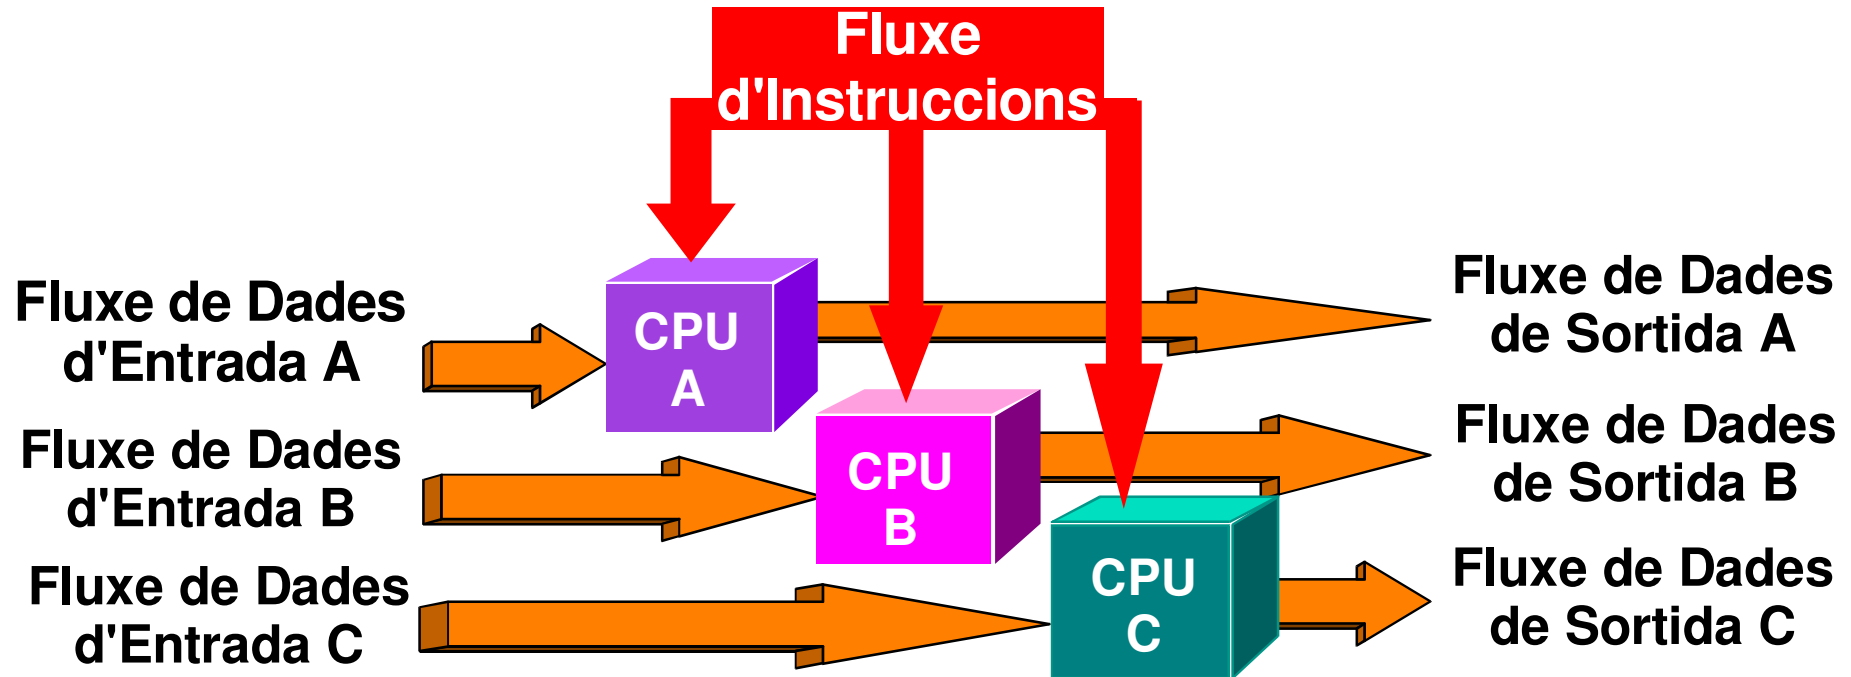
Fluxe d'Instruccions

Fluxe de Dades d'Entrada A

CPU A

Fluxe de Dades de Sortida A

Fluxe de Dades d'Entrada B

CPU B

Fluxe de Dades de Sortida B

Fluxe de Dades d'Entrada C

CPU C

Fluxe de Dades de Sortida C